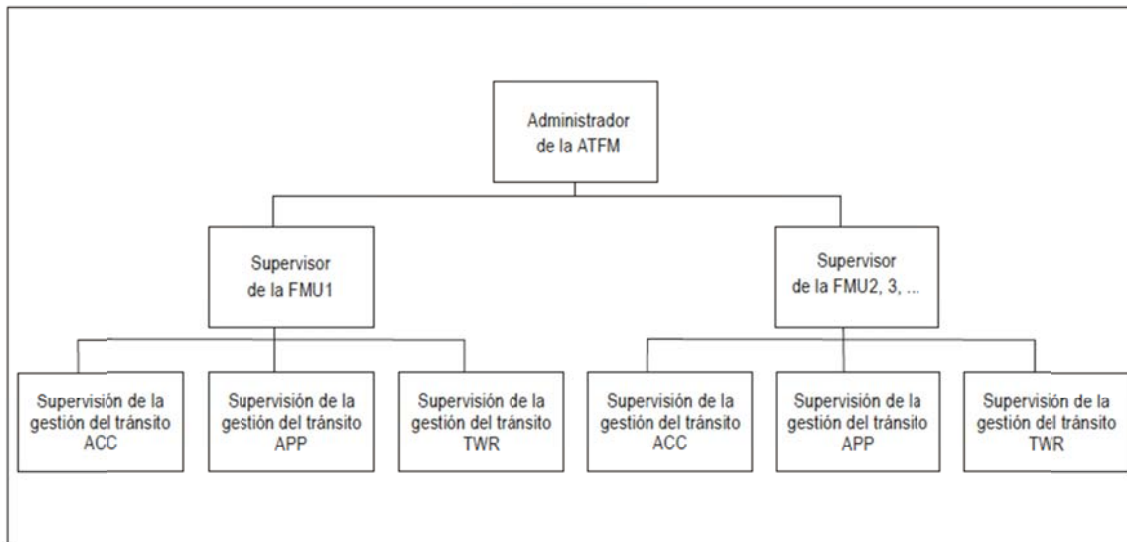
Administrador de la ATFM

Supervisor de la FMU1

Supervisor de la FMU2, 3, ...

Supervisión de la gestión del tránsito ACC

Supervisión de la gestión del tránsito APP

Supervisión de la gestión del tránsito TWR

Supervisión de la gestión del tránsito ACC

Supervisión de la gestión del tránsito APP

Supervisión de la gestión del tránsito TWR